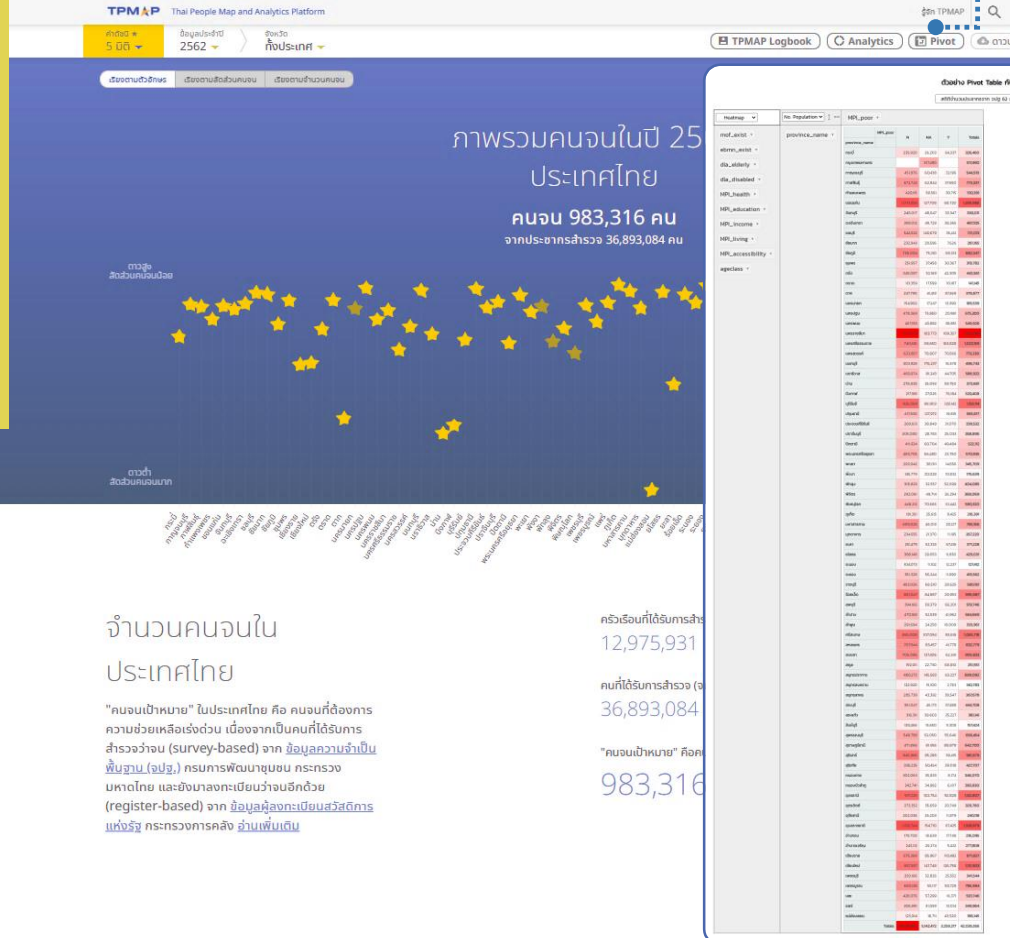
TPMAP Thai People Map and Analytics Platform

รู้จัก TPMAP

ค่าดัชนี 5 มิติ
ข้อมูลประจำปี 2562
จังหวัด ทั้งประเทศ

TPMAP Logbook
Analytics
Pivot
ดาวน์

เรียงตามตัวอักษร
เรียงตามสัดส่วนคนจน
เรียงตามจำนวนคนจน

ภาพรวมคนจนในปี 25
ประเทศไทย
คนจน 983,316 คน
จากประชากรสำรวจ 36,893,084 คน

ดาวสูง สัดส่วนคนจนน้อย

ดาวต่ำ สัดส่วนคนจนมาก

จำนวนคนจนใน
ประเทศไทย

"คนจนเป้าหมาย" ในประเทศไทย คือ คนจนที่ต้องการความช่วยเหลือเร่งด่วน เนื่องจากเป็นคนที่ได้รับการสำรวจว่าจน (survey-based) จาก ข้อมูลความจำเป็นพื้นฐาน (จปฐ.) กรมการพัฒนาชุมชน กระทรวงมหาดไทย และยังมาลงทะเบียนว่าจนอีกด้วย (register-based) จาก ข้อมูลผู้ลงทะเบียนสวัสดิการแห่งรัฐ กระทรวงการคลัง อ่านเพิ่มเติม

ครัวเรือนที่ได้รับการสำร
12,975,931

คนที่ได้รับการสำรวจ (จ
36,893,084

"คนจนเป้าหมาย" คือคน
983,316

ตัวอย่าง Pivot Table ที่

Heatmap
No. Population
MPI_poor
mof_exist
ebmn_exist
dis_elderly
dis_disabled
MPI_health
MPI_education
MPI_income
MPI_living
MPI_accessibility
ageclass
province_name